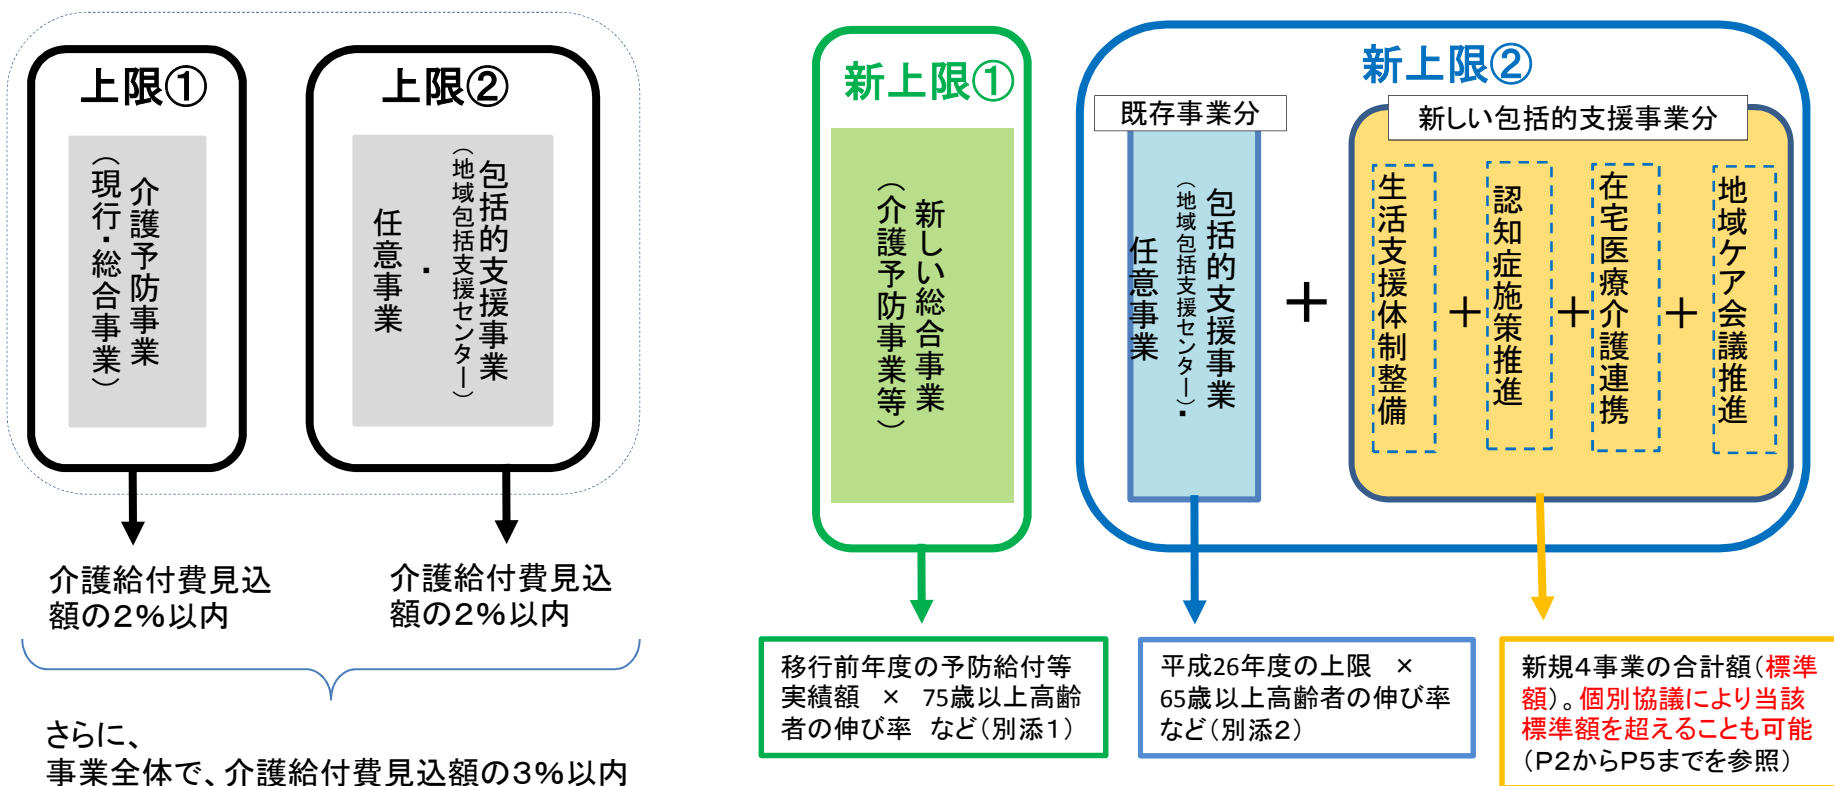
上限①

介護予防事業
（現行・総合事業）

上限②

包括的支援事業
（地域包括支援センター）
・
任意事業

介護給付費見込額の2%以内

介護給付費見込額の2%以内

さらに、
事業全体で、介護給付費見込額の3%以内

新上限①

新しい総合事業
（介護予防事業等）

移行前年度の予防給付等実績額 × 75歳以上高齢者の伸び率 など（別添1）

新上限②

既存事業分

包括的支援事業
（地域包括支援センター）・
任意事業

平成26年度の上限 × 65歳以上高齢者の伸び率 など（別添2）

＋

新しい包括的支援事業分

生活支援体制整備 ＋ 認知症施策推進 ＋ 在宅医療介護連携 ＋ 地域ケア会議推進

新規4事業の合計額（標準額）。個別協議により当該標準額を超えることも可能
（P2からP5までを参照）